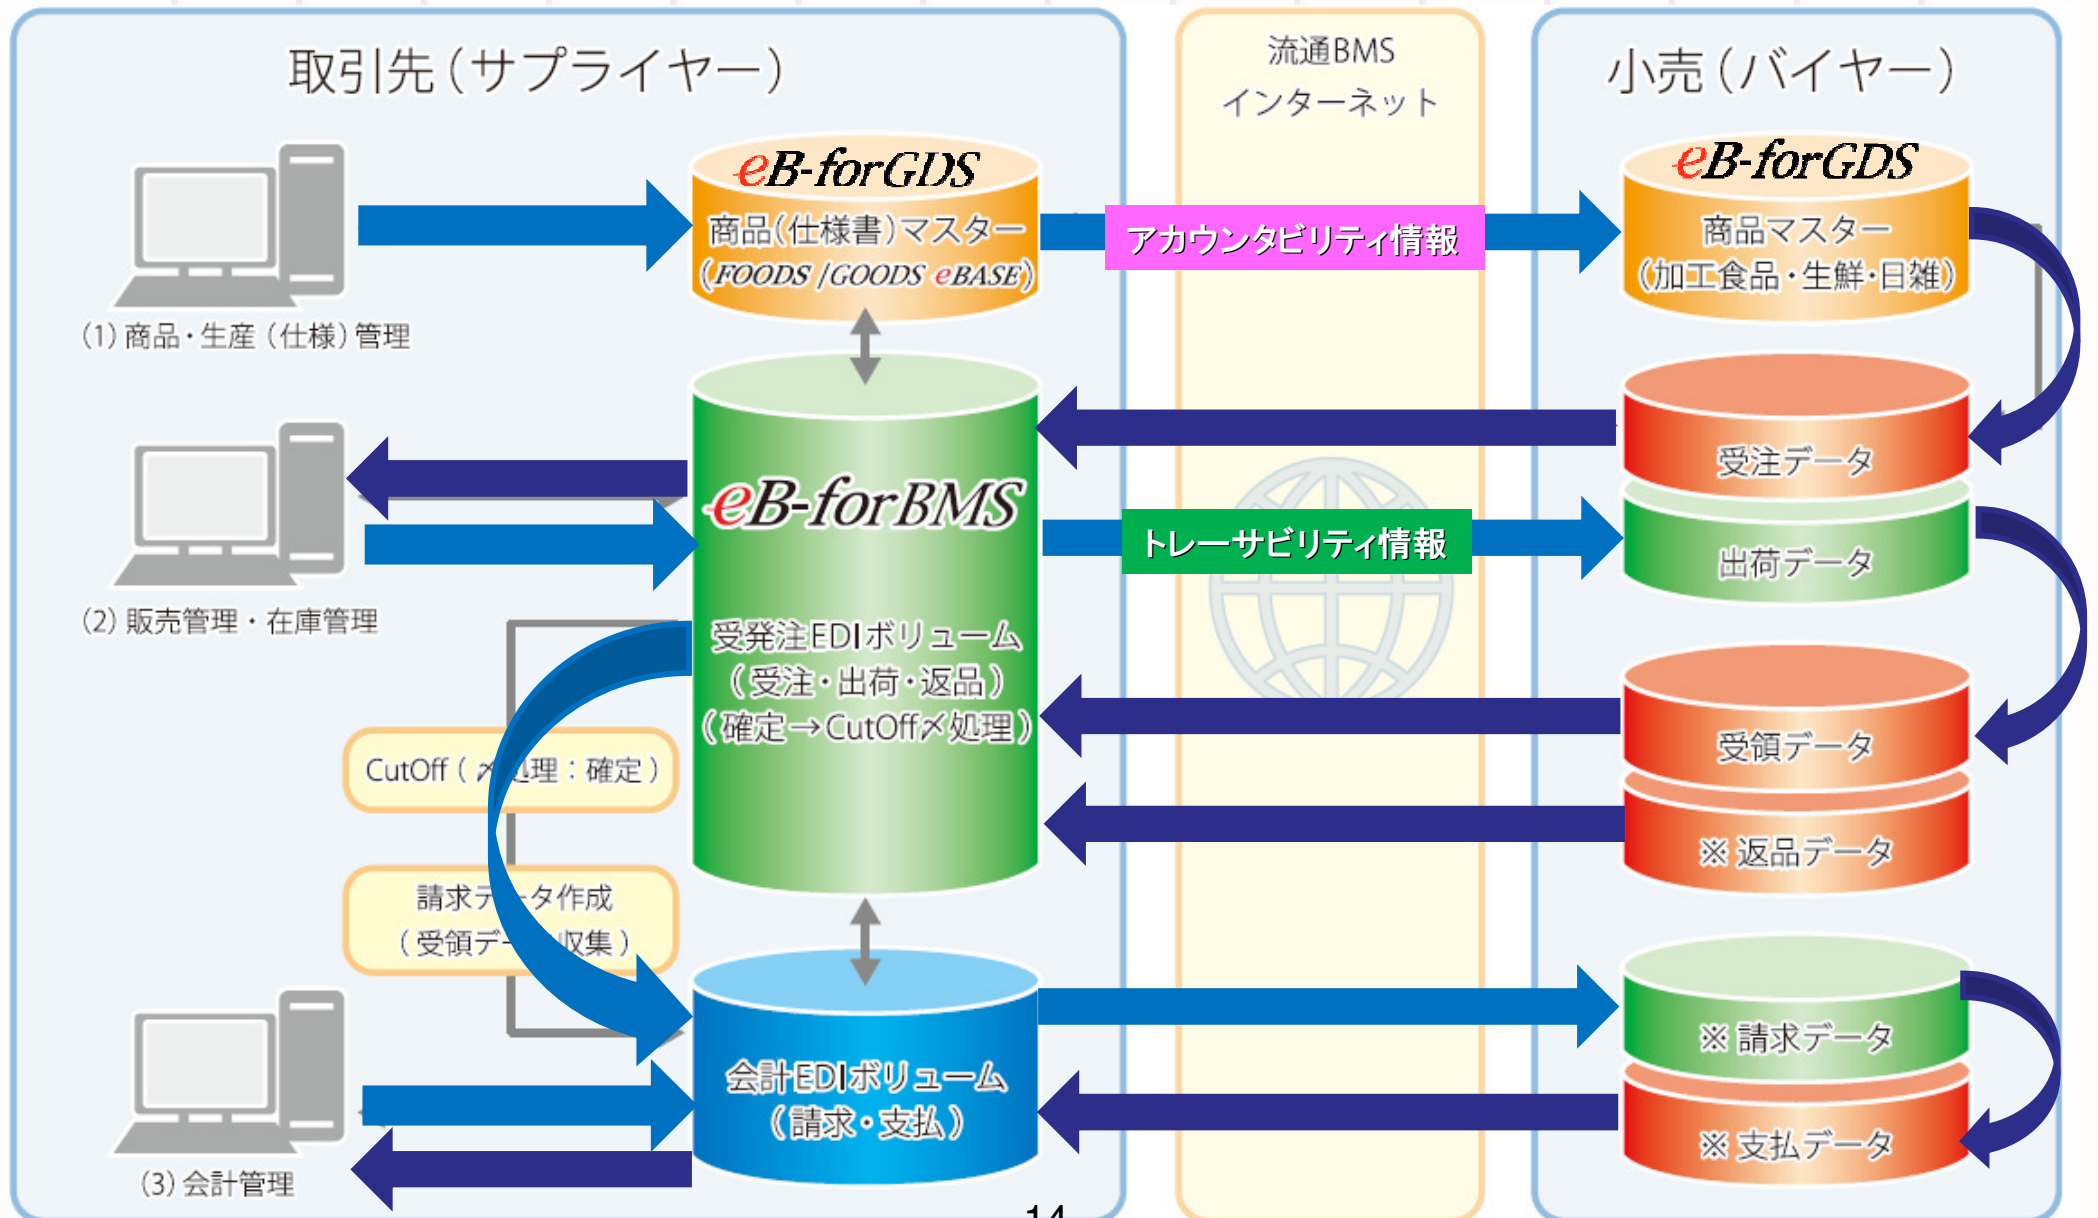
取引先（サプライヤー）

流通BMS
インターネット

小売（バイヤー）

eB-forGDS
商品（仕様書）マスター
（FOODS / GOODS eBASE）

アカウンタビリティ情報

eB-forGDS
商品マスター
（加工食品・生鮮・日雑）

（1）商品・生産（仕様）管理

eB-forBMS

受注データ

トレーサビリティ情報

出荷データ

（2）販売管理・在庫管理

受発注EDIボリューム
（受注・出荷・返品）
（確定→CutOff〆処理）

受領データ

※ 返品データ

CutOff（〆処理：確定）

請求データ作成
（受領データ収集）

会計EDIボリューム
（請求・支払）

※ 請求データ

※ 支払データ

（3）会計管理

14